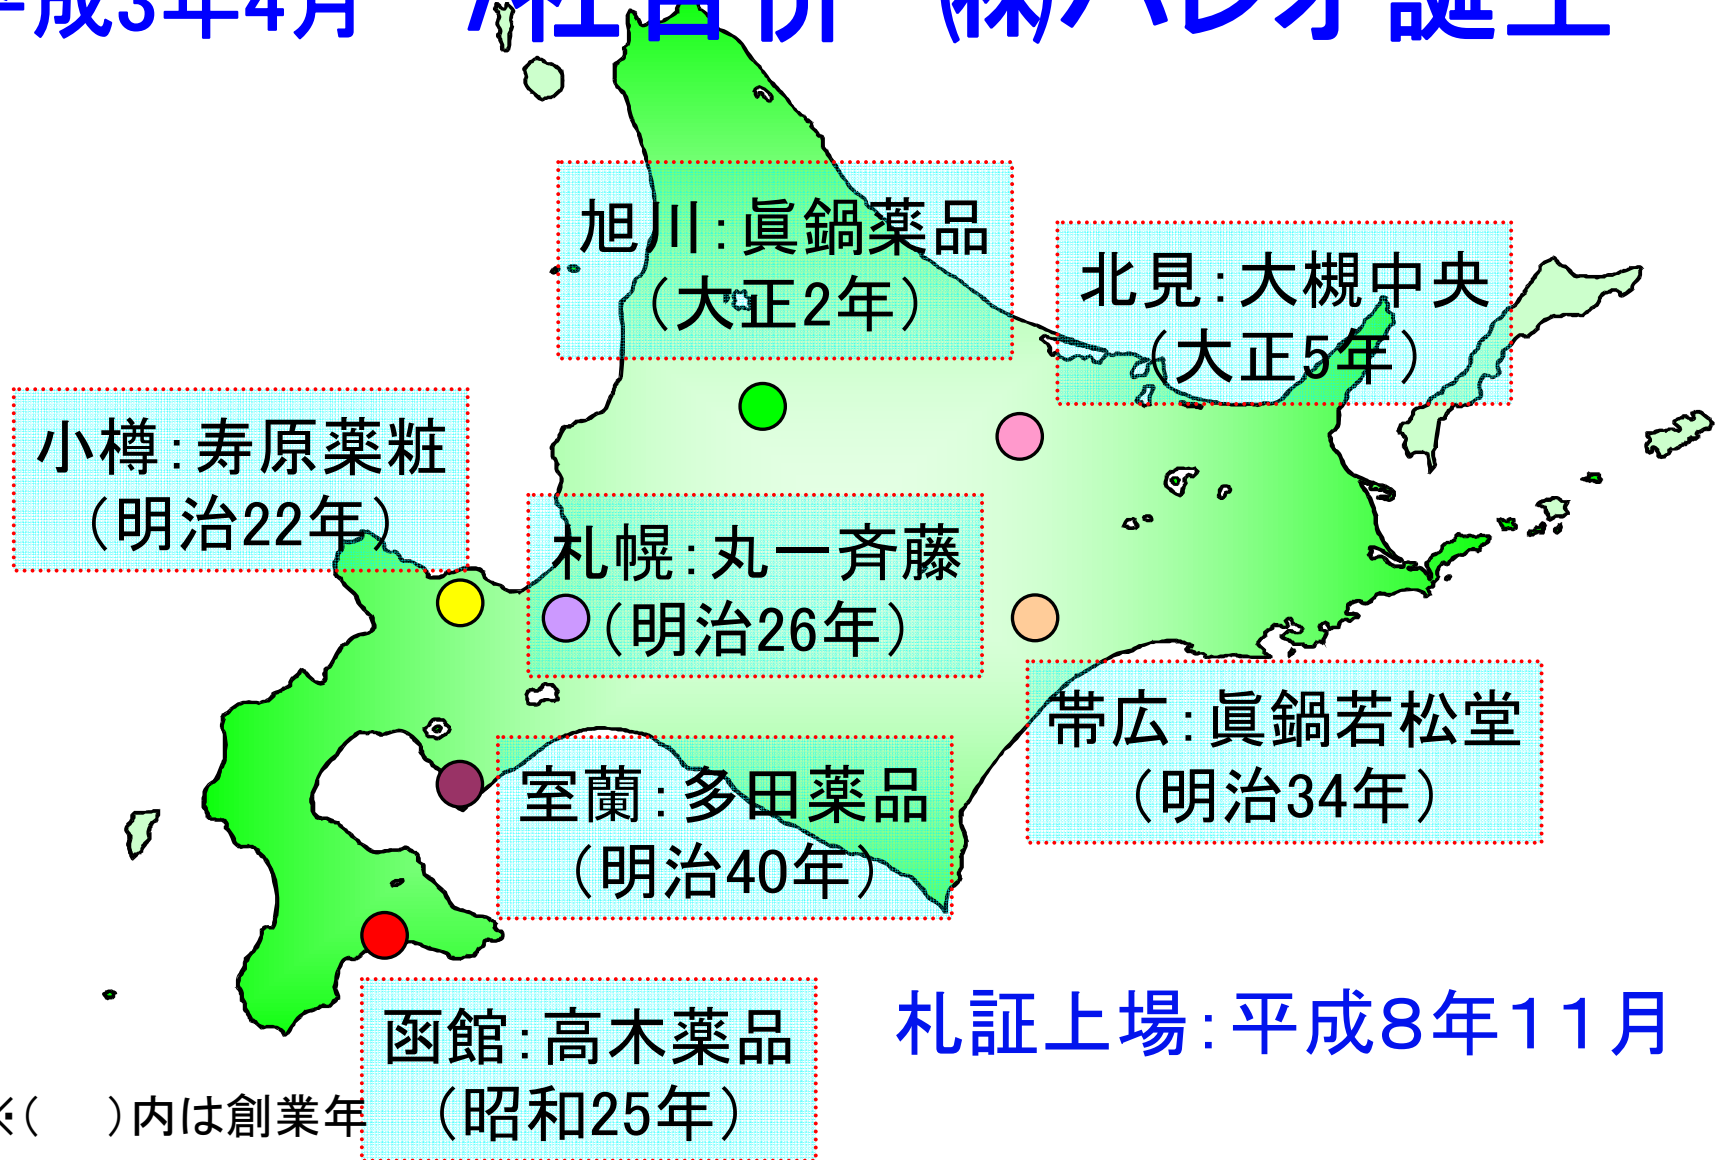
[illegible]成3年4月 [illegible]社合併 (株)パレオ誕生

旭川：眞鍋薬品
（大正2年）

北見：大槻中央
（大正5年）

小樽：寿原薬粧
（明治22年）

札幌：丸一斉藤
（明治26年）

帯広：眞鍋若松堂
（明治34年）

室蘭：多田薬品
（明治40年）

函館：高木薬品
（昭和25年）

札証上場：平成8年11月

※（　）内は創業年